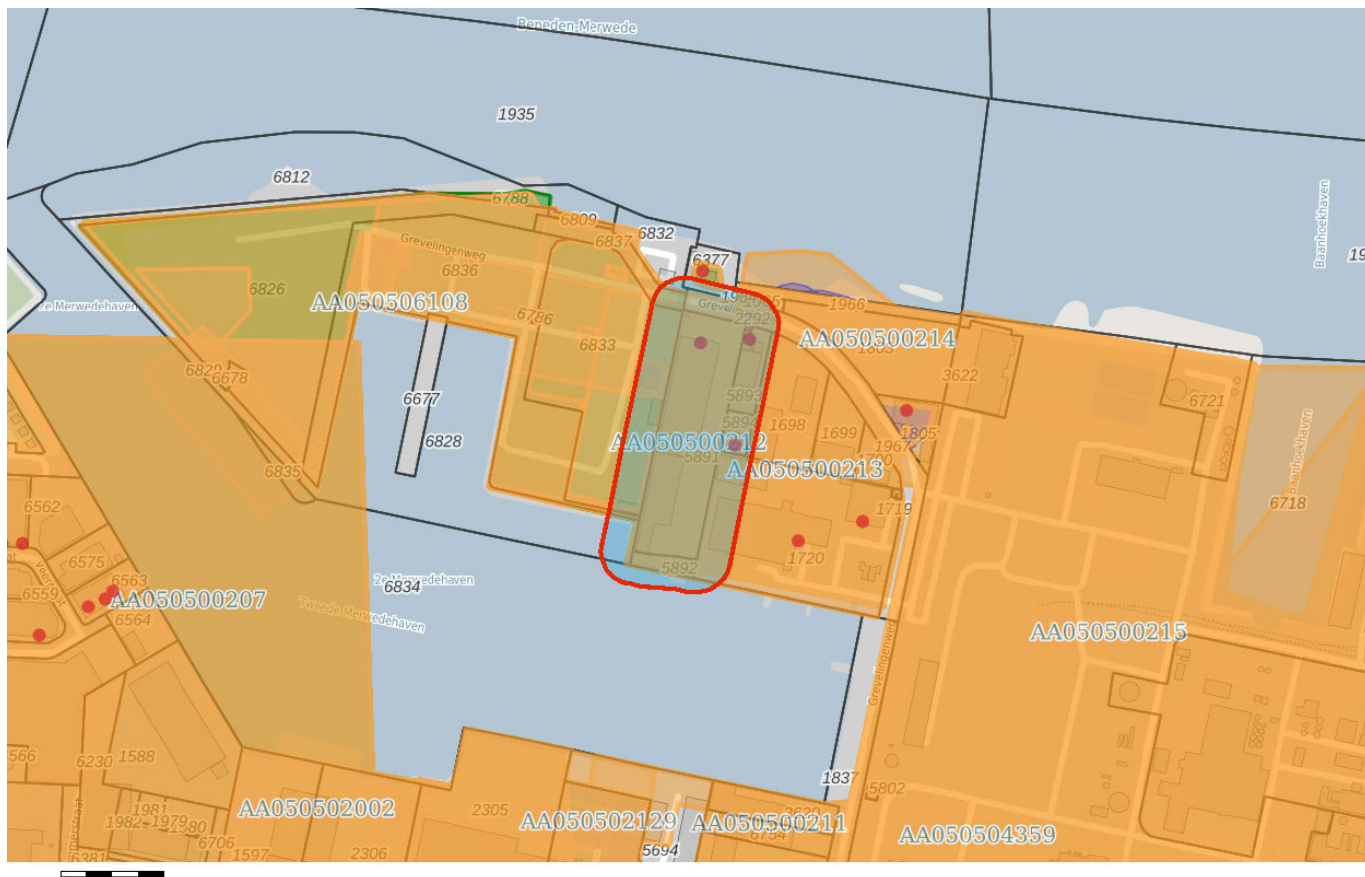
Beneden-Merwede

1935

6812

6788

6809

6832

6837

Grevelingenweg

6836

6377

Grevelingenweg

1966

6826

AA050506108

6786

2292

AA050500214

6833

1808

2e Merwedehaven

6820

6678

3622

6677

5893

1805

6721

1698

1699

1967

6828

AA050500212

5891

1700

AA050500213

Baanhoekhaven

6835

1719

6718

6562

1720

6575

5892

6563

2e Merwedehaven

6834

6559

AA050500207

Tweede Merwedehaven

6564

AA050500215

Grevelingenweg

566

6230

1588

1837

1981

2305

3620

5802

1982

1979

AA050502002

1380

AA050502129

AA050500211

6754

AA050504359

6706

1597

2306

5694

6381

Baanhoekhaven

19